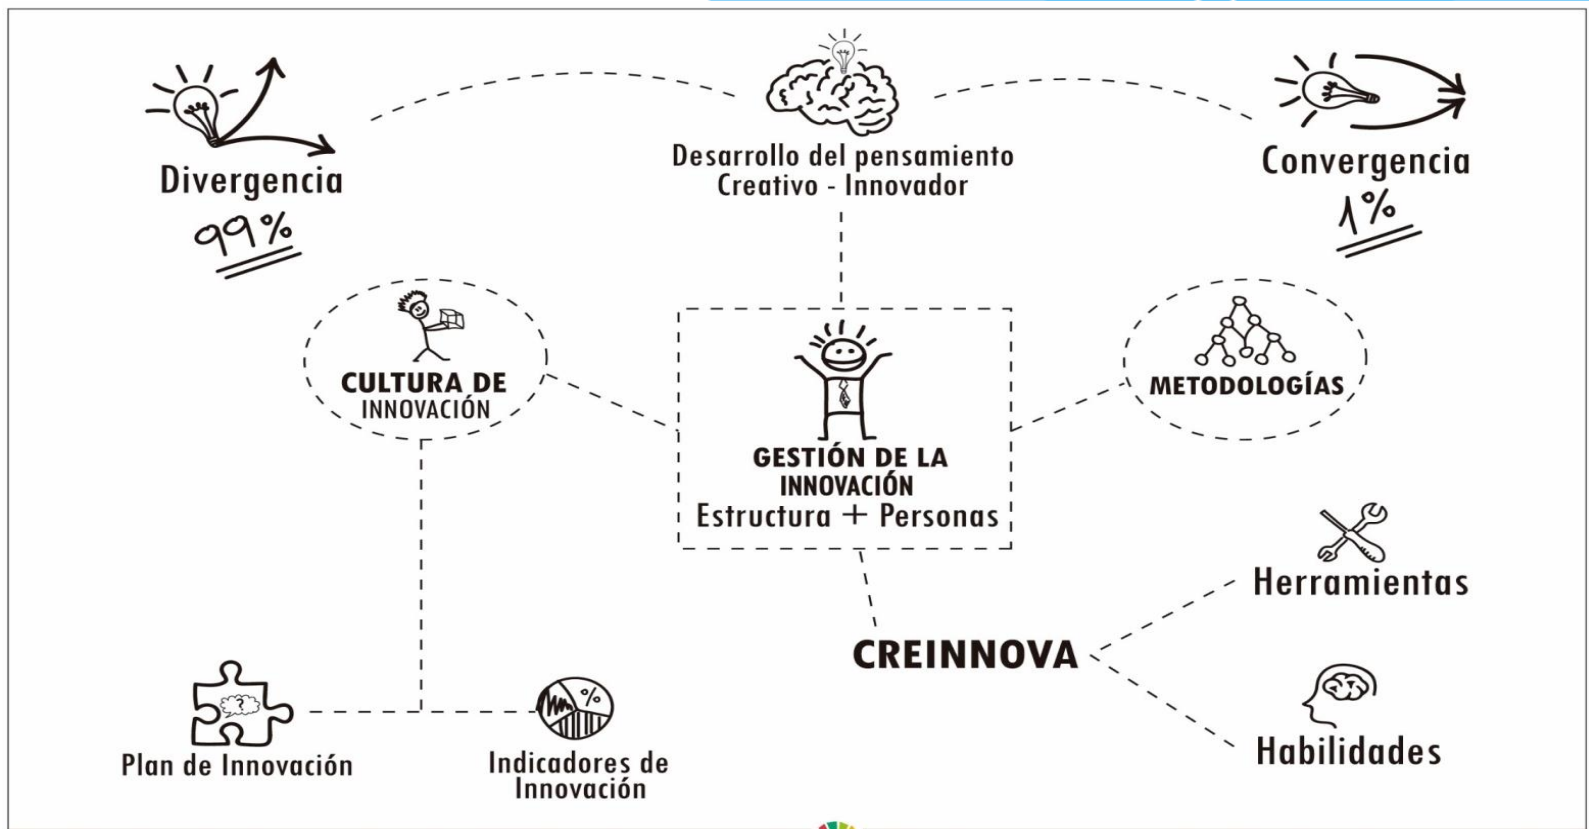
Divergencia
99%

Desarrollo del pensamiento
Creativo - Innovador

Convergencia
1%

CULTURA DE
INNOVACIÓN

GESTIÓN DE LA
INNOVACIÓN
Estructura + Personas

METODOLOGÍAS

Herramientas

CREINNOVA

Habilidades

Plan de Innovación

Indicadores de
Innovación